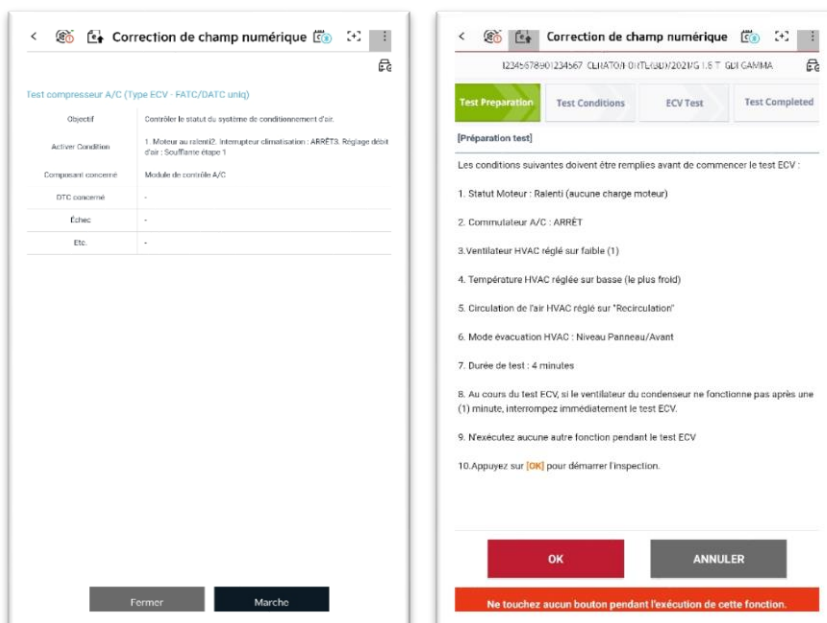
Correction de champ numérique

Test compresseur A/C (Type ECV - FATC/DATC uniq)

| Objectif | Contrôler le statut du système de conditionnement d'air. |
|---|---|
| Activer Condition | 1. Moteur au ralenti2. Interrupteur climatisation : ARRÊT3. Réglage débit d'air : Soufflante étape 1 |
| Composant concerné | Module de contrôle A/C |
| DTC concerné | - |
| Échec | - |
| Etc. | - |

Fermer
Marche

Correction de champ numérique

12345678901234567 CLIMATOR/I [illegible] GDI GAMMA

Test Preparation
Test Conditions
ECV Test
Test Completed

[Préparation test]

Les conditions suivantes doivent être remplies avant de commencer le test ECV :

1. Statut Moteur : Ralenti (aucune charge moteur)

2. Commutateur A/C : ARRÊT

3.Ventilateur HVAC réglé sur faible (1)

4. Température HVAC réglée sur basse (le plus froid)

5. Circulation de l'air HVAC réglé sur "Recirculation"

6. Mode évacuation HVAC : Niveau Panneau/Avant

7. Durée de test : 4 minutes

8. Au cours du test ECV, si le ventilateur du condenseur ne fonctionne pas après une (1) minute, interrompez immédiatement le test ECV.

9. N'exécutez aucune autre fonction pendant le test ECV

10.Appuyez sur [OK] pour démarrer l'inspection.

OK
ANNULER

Ne touchez aucun bouton pendant l'exécution de cette fonction.